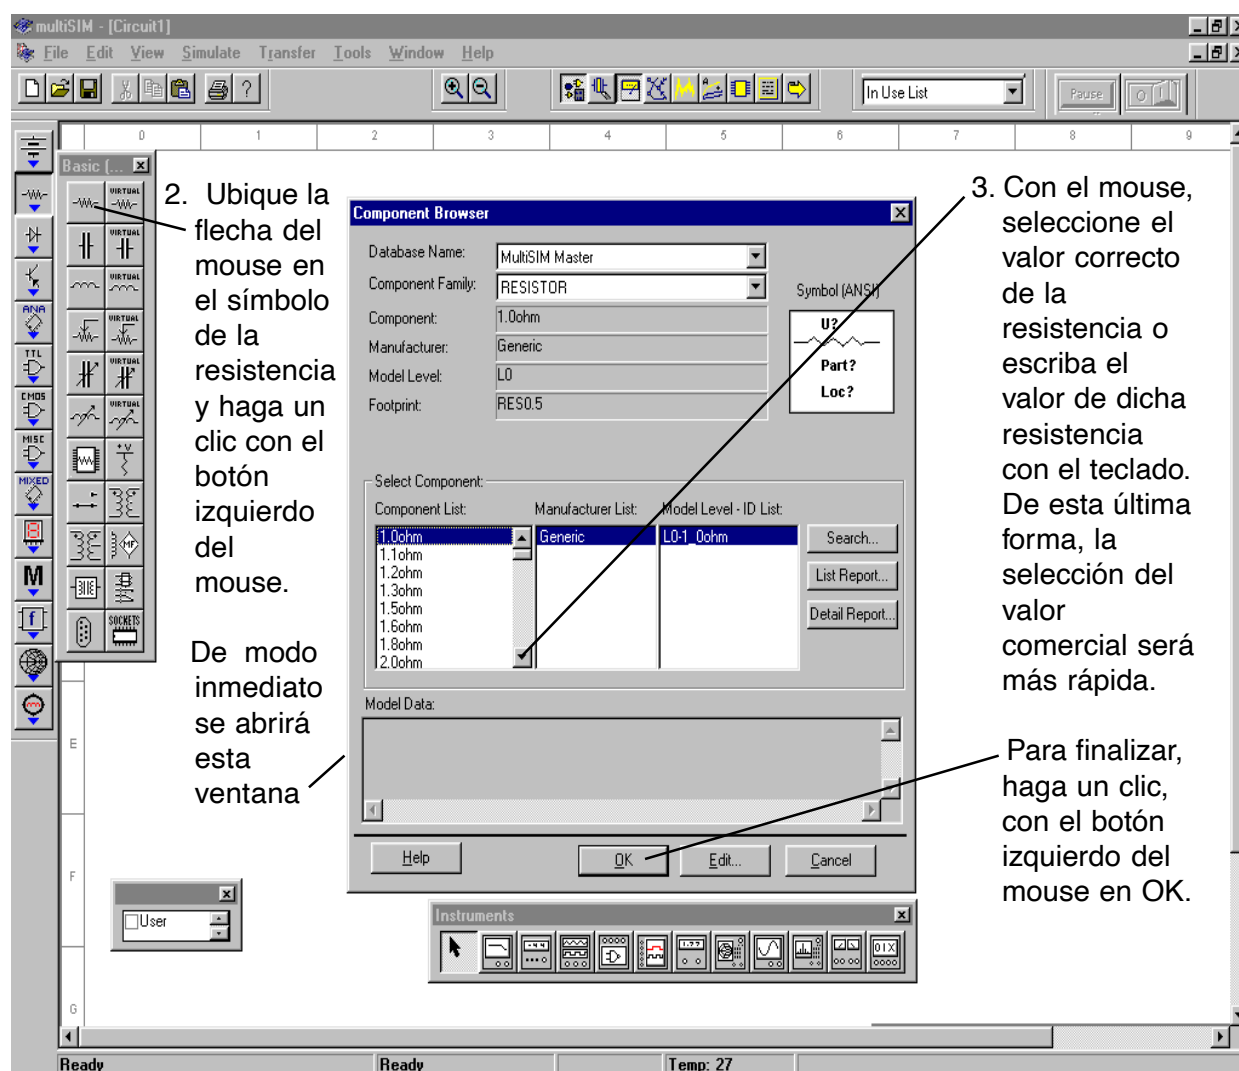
multiSIM - [Circuit1]

File Edit View Simulate Transfer Tools Window Help

In Use List

Pause

0 1 2 3 4 5 6 7 8 9

Basic (...

VIRTUAL

SOCKETS

2. Ubique la flecha del mouse en el símbolo de la resistencia y haga un clic con el botón izquierdo del mouse.

De modo inmediato se abrirá esta ventana

Component Browser

Database Name: MultiSIM Master

Component Family: RESISTOR

Component: 1.0ohm

Manufacturer: Generic

Model Level: L0

Footprint: RES0.5

Symbol (ANSI)

U?

Part?

Loc?

Select Component:

Component List:

Manufacturer List:

Model Level - ID List:

1.0ohm
1.1ohm
1.2ohm
1.3ohm
1.5ohm
1.6ohm
1.8ohm
2.0ohm

Generic

L0-1_0ohm

Search...

List Report...

Detail Report...

Model Data:

Help

OK

Edit...

Cancel

3. Con el mouse, seleccione el valor correcto de la resistencia o escriba el valor de dicha resistencia con el teclado. De esta última forma, la selección del valor comercial será más rápida.

Para finalizar, haga un clic, con el botón izquierdo del mouse en OK.

E

F

G

User

Instruments

Ready

Ready

Temp: 27